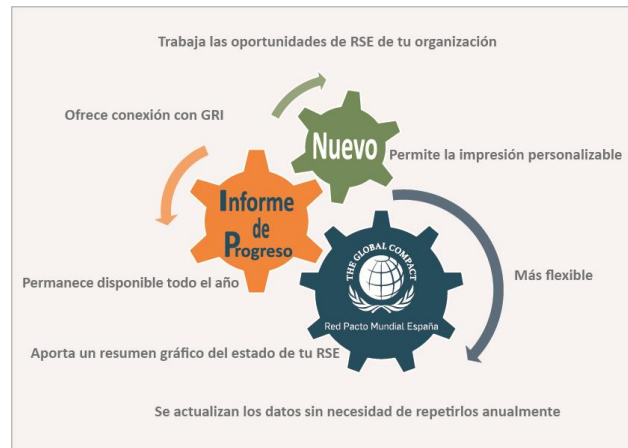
Trabaja las oportunidades de RSE de tu organización

Ofrece conexión con GRI

Nuevo

Permite la impresión personalizable

Informe de Progreso

Más flexible

Permanece disponible todo el año

THE GLOBAL COMPACT

Red Pacto Mundial España

Aporta un resumen gráfico del estado de tu RSE

Se actualizan los datos sin necesidad de repetirlos anualmente